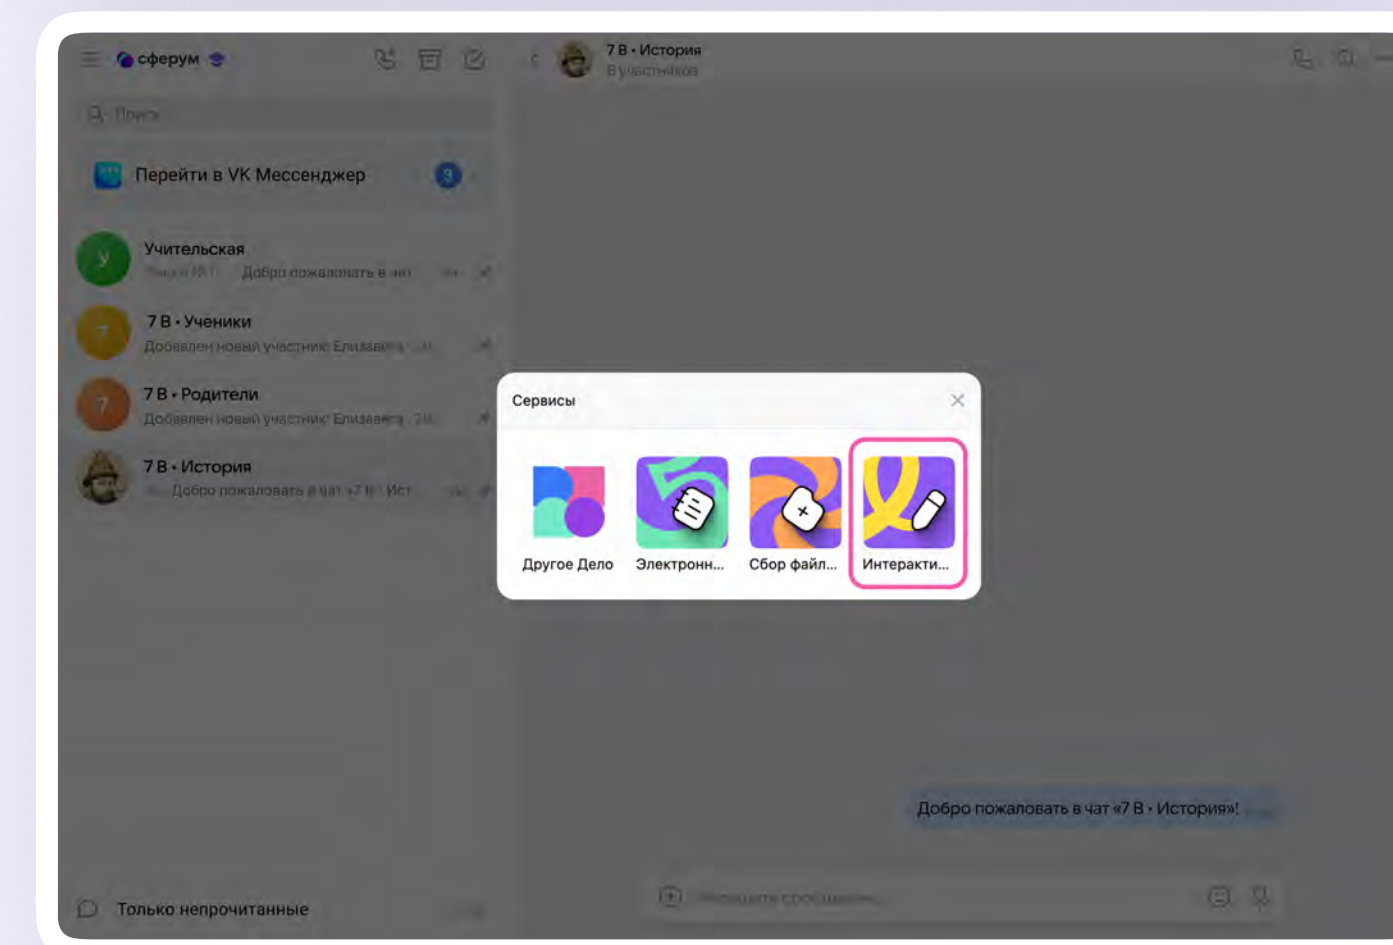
сферум

7 В • История
8 участников

Поиск

Перейти в VK Мессенджер 3

Учительская
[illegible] Добро пожаловать в чат

7 В • Ученики
Добавлен новый участник Елизавета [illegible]

7 В • Родители
Добавлен новый участник Елизавета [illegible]

7 В • История
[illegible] Добро пожаловать в чат «7 В • Ист

Сервисы

Другое Дело
Электронн...
Сбор файл...
Интеракти...

Добро пожаловать в чат «7 В • История»!

Только непрочитанные

Напишите сообщение...